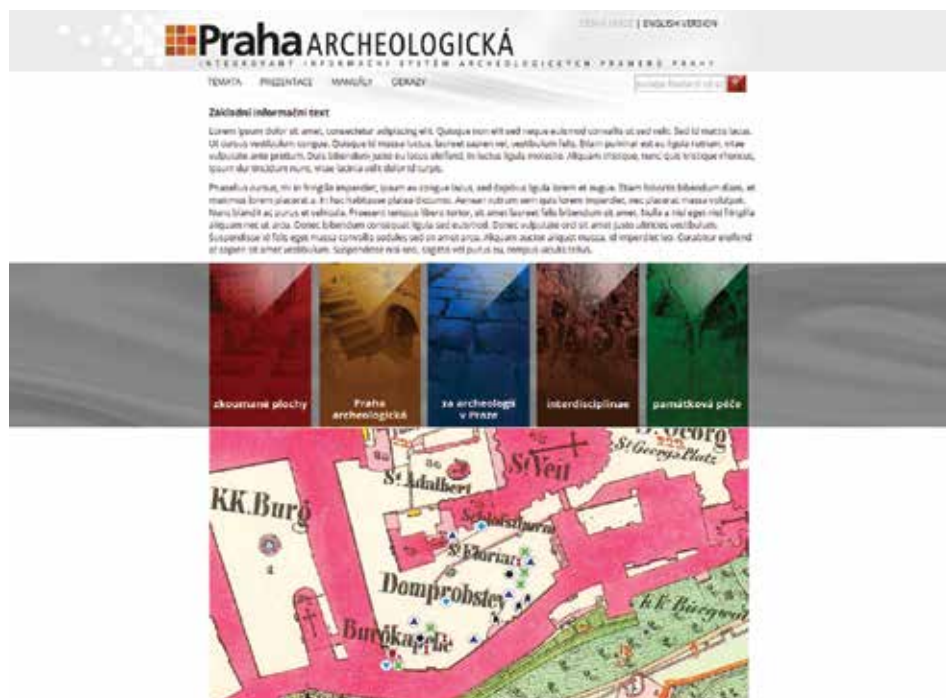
Praha ARCHEOLOGICKÁ

INTEGROVANÝ INFORMAČNÍ SYSTÉM ARCHEOLOGICKÝCH PRAMENŮ PRAHY

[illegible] | ENGLISH VERSION

TÉMATA PREZENTACE MANUÁLY DOTAZY

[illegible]

Základní informační text

Lorem ipsum dolor sit amet, consectetur adipiscing elit. Quisque non elit sed neque euismod convallis ut sed nibh. Sed id mattis lacus. Ut cursus vestibulum congue. Quisque id massa luctus, laoreet sapien vel, vestibulum felis. Etiam pulvinar est eu ligula rutrum, vitae vulputate ante pretium. Duis bibendum justo eu lacus eleifend, in luctus ligula molestie. Aliquam tristique, nunc quis tristique rhoncus, ipsum dui tincidunt nunc, vitae lacinia velit dolor id turpis.

Phasellus cursus, mi in fringilla imperdiet, ipsum ex congue lacus, sed dapibus ligula lorem at augue. Etiam lobortis bibendum diam, et maximus lorem placerat a. In hac habitasse platea dictumst. Aenean rutrum sem quis lorem imperdiet, nec placerat massa volutpat. Nunc blandit ac purus et vehicula. Praesent tempus libero tortor, sit amet laoreet felis bibendum sit amet. Nulla a nisl eget nisi fringilla aliquam nec ut arcu. Donec bibendum consequat ligula sed euismod. Donec vulputate orci sit amet justo ultricies vestibulum. Suspendisse id felis eget massa convallis sodales sed sit amet arcu. Aliquam auctor aliquet massa, id imperdiet leo. Curabitur eleifend et sapien sit amet vestibulum. Suspendisse nisi est, sagittis vel purus eu, tempus iaculis tellus.

zkoumané plochy

Praha archeologická

za archeologií v Praze

interdisciplinae

památková péče

St. Georg

St. Georgs Platz

St. Veit

St. Adalbert

KK. Burg

Schatzkammer

St. Florian

Domprobstey

k.k. Burgwall

Burgkapelle